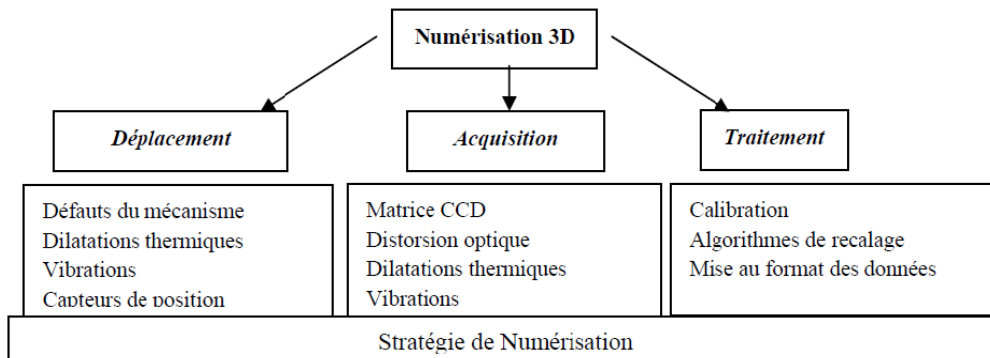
Numérisation 3D

Déplacement

Acquisition

Traitement

Défauts du mécanisme
Dilatations thermiques
Vibrations
Capteurs de position

Matrice CCD
Distorsion optique
Dilatations thermiques
Vibrations

Calibration
Algorithmes de recalage
Mise au format des données

Stratégie de Numérisation